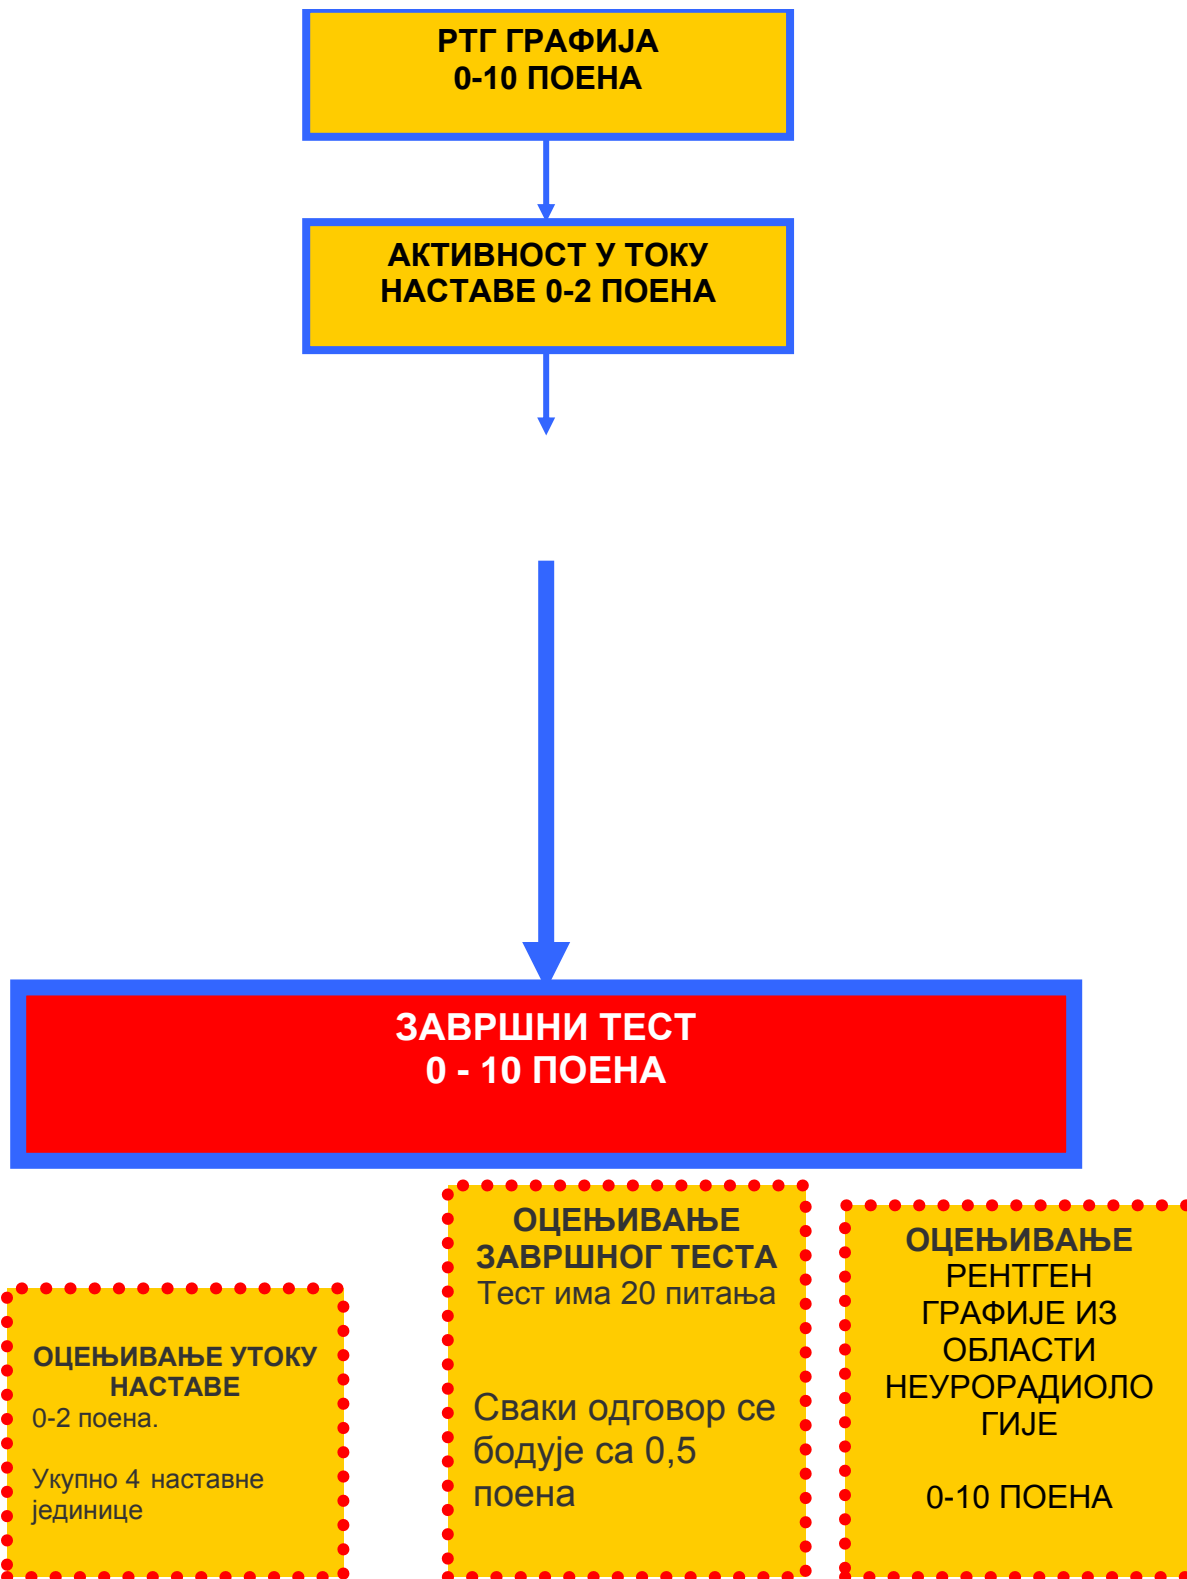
РТГ ГРАФИЈА
0-10 ПОЕНА

АКТИВНОСТ У ТОКУ НАСТАВЕ 0-2 ПОЕНА

ЗАВРШНИ ТЕСТ
0 - 10 ПОЕНА

ОЦЕЊИВАЊЕ УТОКУ НАСТАВЕ
0-2 поена.

Укупно 4 наставне јединице

ОЦЕЊИВАЊЕ ЗАВРШНОГ ТЕСТА
Тест има 20 питања

Сваки одговор се бодује са 0,5 поена

ОЦЕЊИВАЊЕ РЕНТГЕН ГРАФИЈЕ ИЗ ОБЛАСТИ НЕУРОРАДИОЛО ГИЈЕ

0-10 ПОЕНА